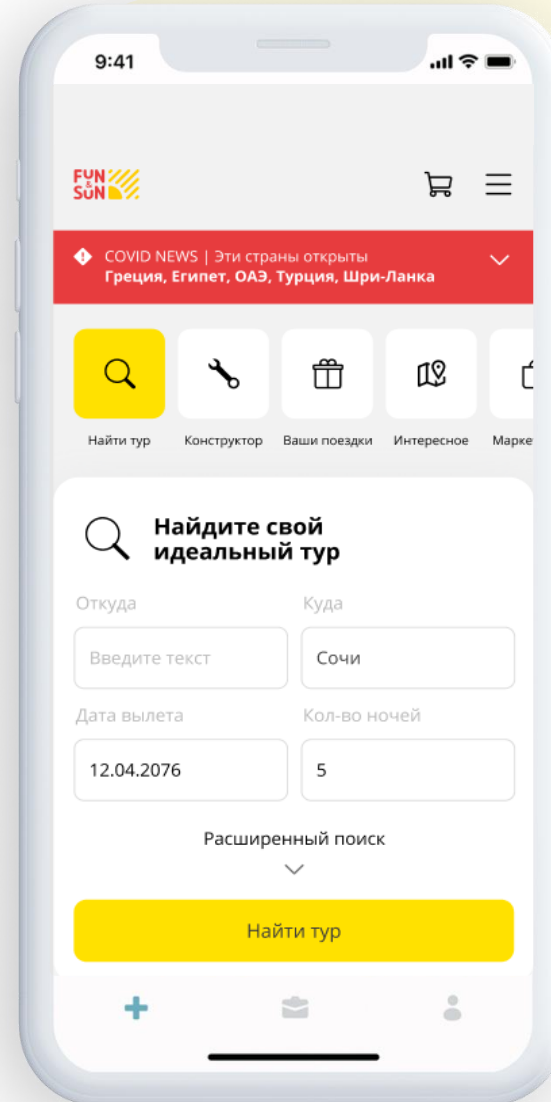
9:41

FUN & SUN

COVID NEWS | Эти страны открыты
Греция, Египет, ОАЭ, Турция, Шри-Ланка

Найти тур
Конструктор
Ваши поездки
Интересное
Марке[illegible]

Найдите свой идеальный тур

Откуда
Введите текст
Куда
Сочи
Дата вылета
12.04.2076
Кол-во ночей
5

Расширенный поиск

Найти тур